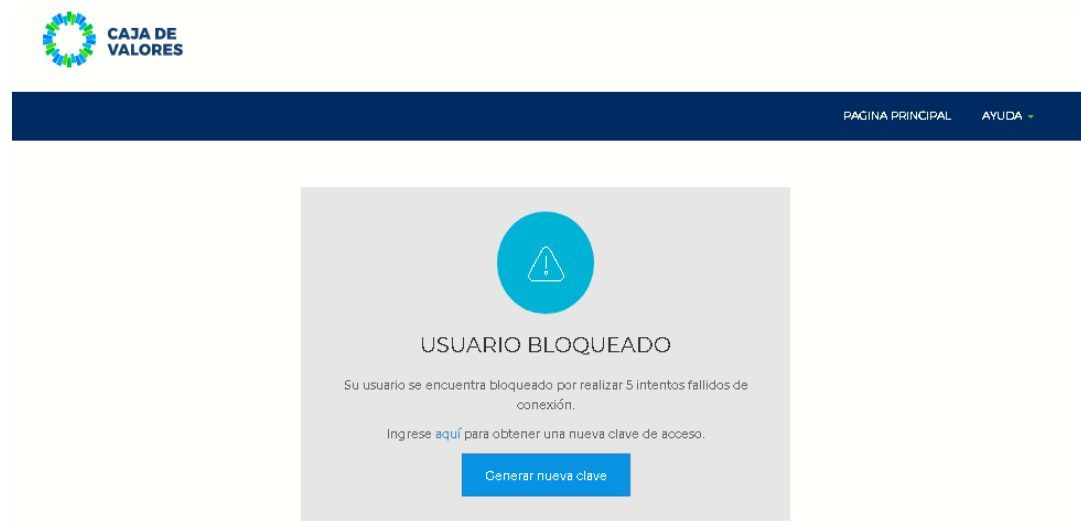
CAJA DE VALORES

PAGINA PRINCIPAL AYUDA

USUARIO BLOQUEADO

Su usuario se encuentra bloqueado por realizar 5 intentos fallidos de conexión.

Ingrese aquí para obtener una nueva clave de acceso.

Generar nueva clave